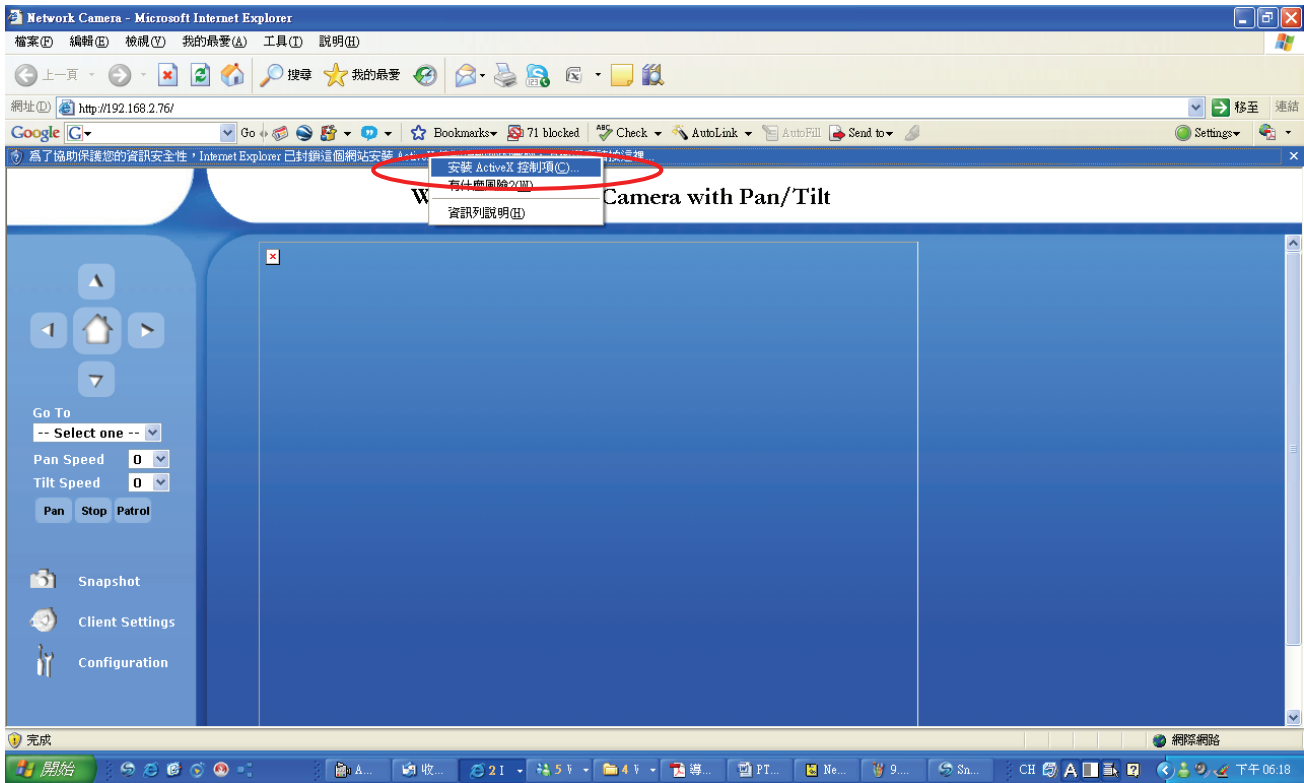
Network Camera - Microsoft Internet Explorer

檔案(F) 編輯(E) 檢視(V) 我的最愛(A) 工具(T) 說明(H)

上一頁 搜尋 我的最愛

網址(D) http://192.168.2.76/ 移至 連結

Google G Go Bookmarks 71 blocked Check AutoLink AutoFill Send to Settings

為了協助保護您的資訊安全性，Internet Explorer 已封鎖這個網站安裝 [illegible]

安裝 ActiveX 控制項(C)...
有什麼風險?(W)
資訊列說明(H)

W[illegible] Camera with Pan/Tilt

Go To
-- Select one --
Pan Speed 0
Tilt Speed 0
Pan Stop Patrol

Snapshot
Client Settings
Configuration

完成 網際網路

開始 A... 收... 2 I 5 4 導... PT... Ne... 9.... Sn... CH 下午 06:18